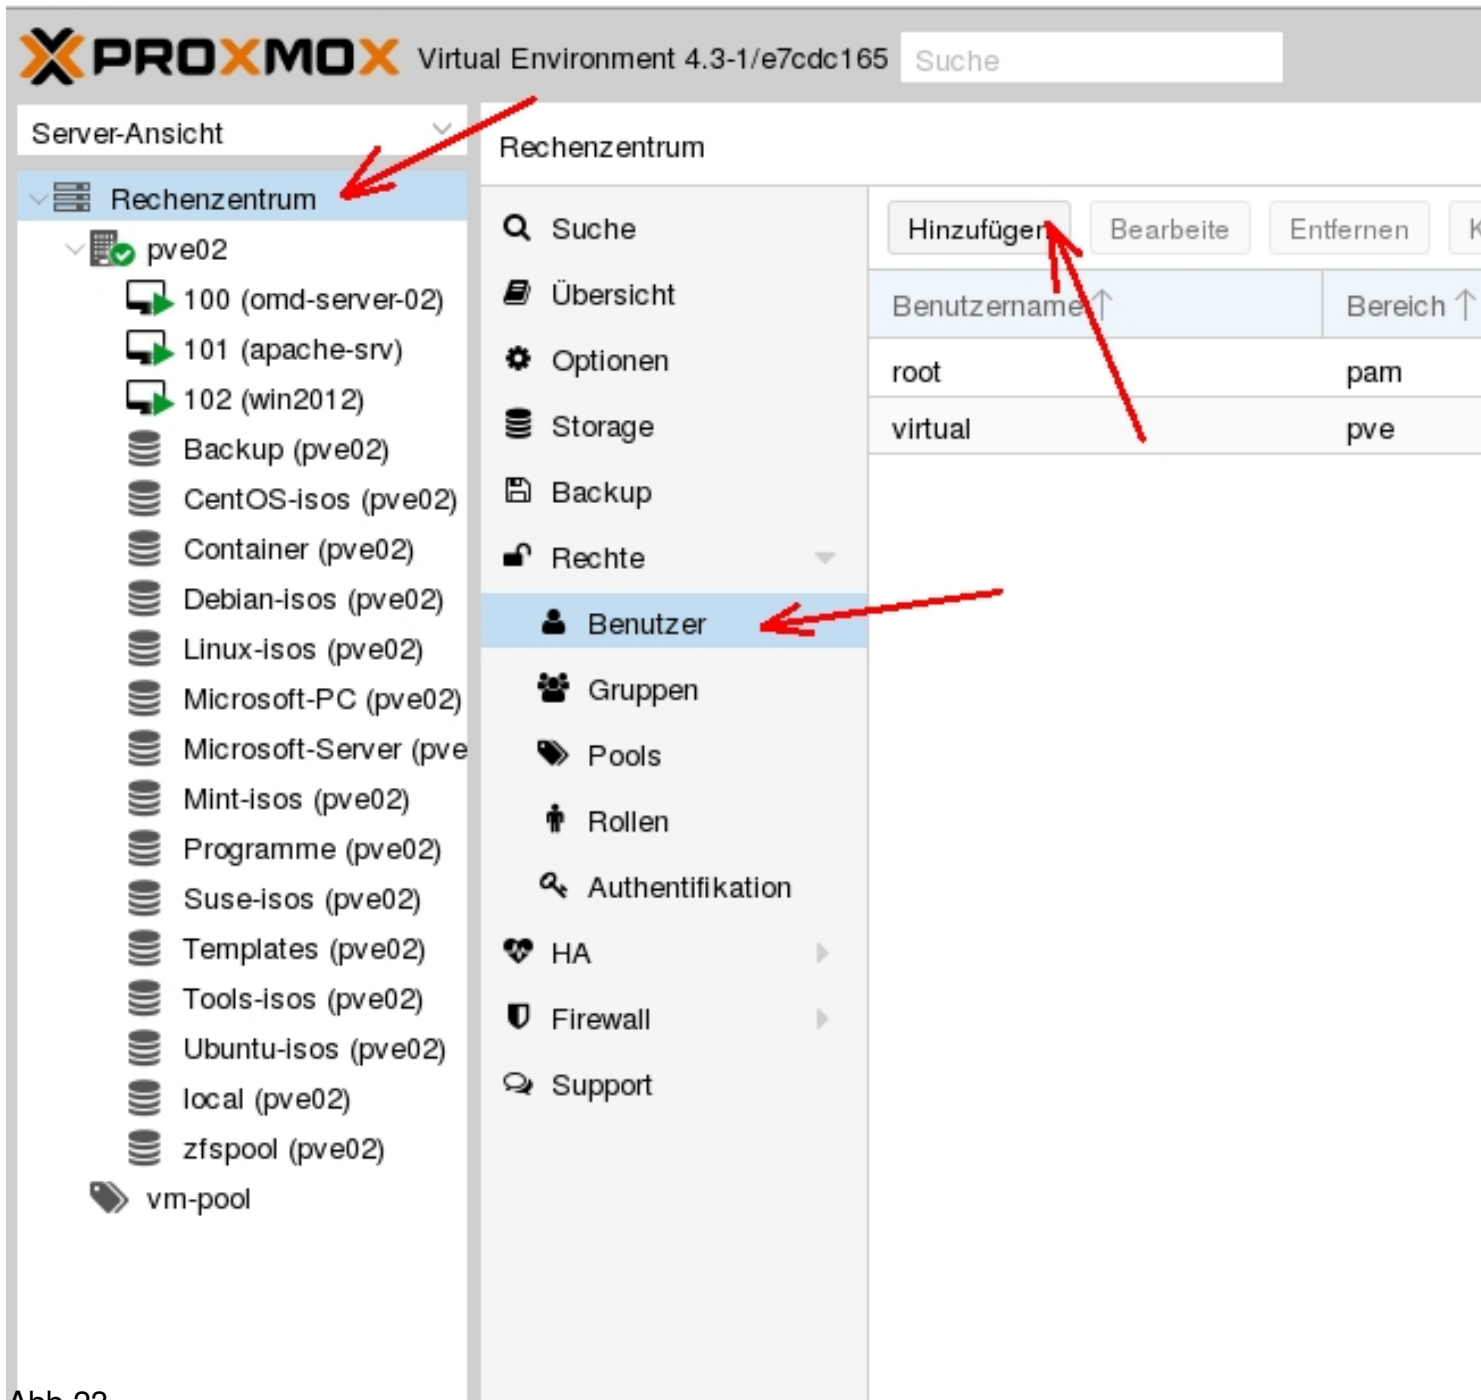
PROXMOX Virtual Environment 4.3-1/e7cdc165 Suche

Server-Ansicht

Rechenzentrum
pve02
100 (omd-server-02)
101 (apache-srv)
102 (win2012)
Backup (pve02)
CentOS-isos (pve02)
Container (pve02)
Debian-isos (pve02)
Linux-isos (pve02)
Microsoft-PC (pve02)
Microsoft-Server (pve
Mint-isos (pve02)
Programme (pve02)
Suse-isos (pve02)
Templates (pve02)
Tools-isos (pve02)
Ubuntu-isos (pve02)
local (pve02)
zfspool (pve02)
vm-pool

Rechenzentrum

Suche
Übersicht
Optionen
Storage
Backup
Rechte
Benutzer
Gruppen
Pools
Rollen
Authentifikation
HA
Firewall
Support

Hinzufügen Bearbeite Entfernen K

| Benutzername ↑ | Bereich ↑ |
|---|---|
| root | pam |
| virtual | pve |

Abb 22